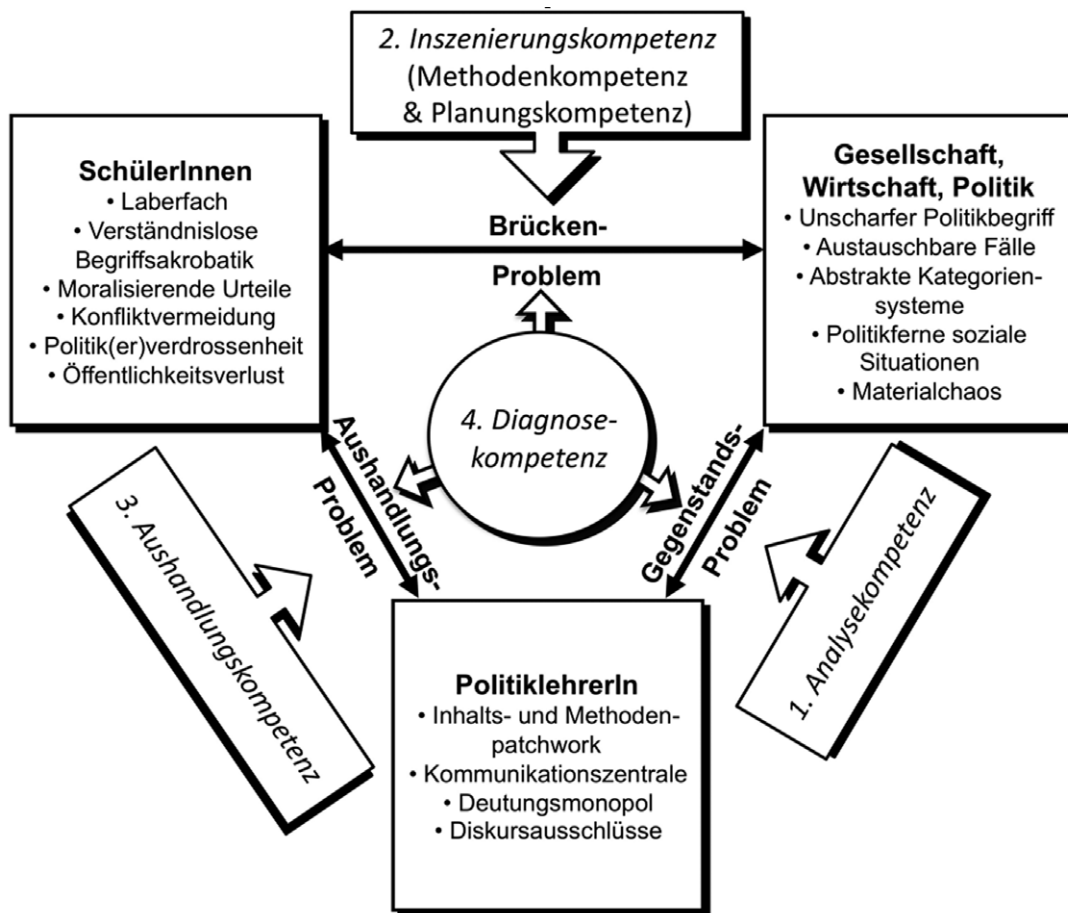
2. Inszenierungskompetenz (Methodenkompetenz & Planungskompetenz)

SchülerInnen
• Laberfach
• Verständnislose Begriffsakrobatik
• Moralisierende Urteile
• Konfliktvermeidung
• Politik(er)verdrossenheit
• Öffentlichkeitsverlust

Brücken-
Problem

Gesellschaft, Wirtschaft, Politik
• Unscharfer Politikbegriff
• Austauschbare Fälle
• Abstrakte Kategoriensysteme
• Politikferne soziale Situationen
• Materialchaos

4. Diagnosekompetenz

Aushandlungs-
Problem

Gegenstands-
Problem

3. Aushandlungskompetenz

1. Analysekompetenz

PolitiklehrerIn
• Inhalts- und Methodenpatchwork
• Kommunikationszentrale
• Deutungsmonopol
• Diskursausschlüsse